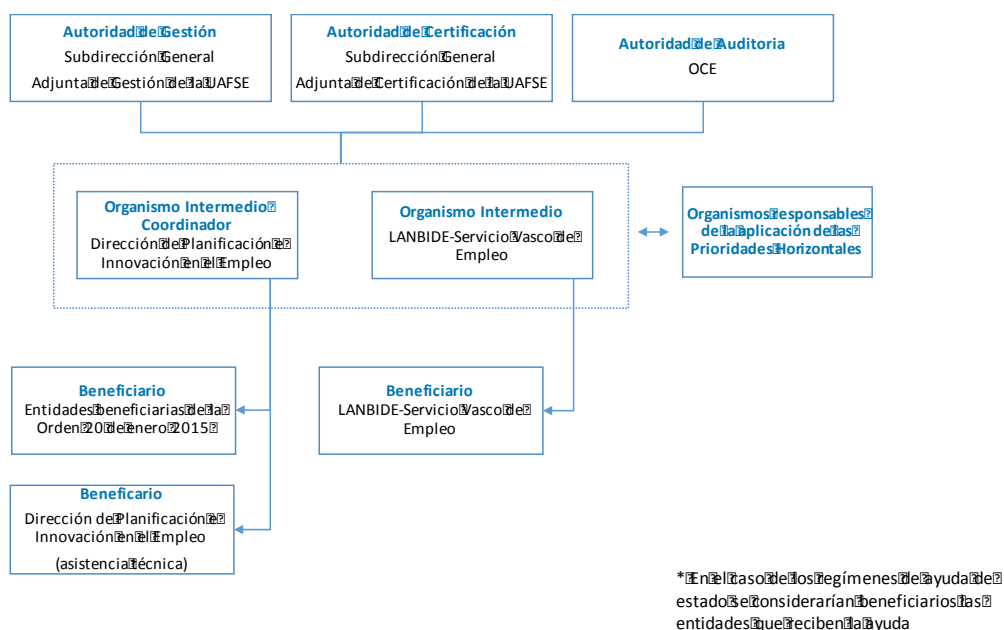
Autoridad de Gestión
Subdirección General Adjunta de Gestión de la UAFSE

Autoridad de Certificación
Subdirección General Adjunta de Certificación de la UAFSE

Autoridad de Auditoria
OCE

Organismo Intermedio Coordinador
Dirección de Planificación e Innovación en el Empleo

Organismo Intermedio
LANBIDE-Servicio Vasco de Empleo

Organismos responsables de la aplicación de las Prioridades Horizontales

Beneficiario
Entidades beneficiarias de la Orden 20 de enero 2015

Beneficiario
LANBIDE-Servicio Vasco de Empleo

Beneficario
Dirección de Planificación e Innovación en el Empleo
(asistencia técnica)

*En el caso de los regímenes de ayuda de estado se considerarían beneficiarios las entidades que reciben la ayuda